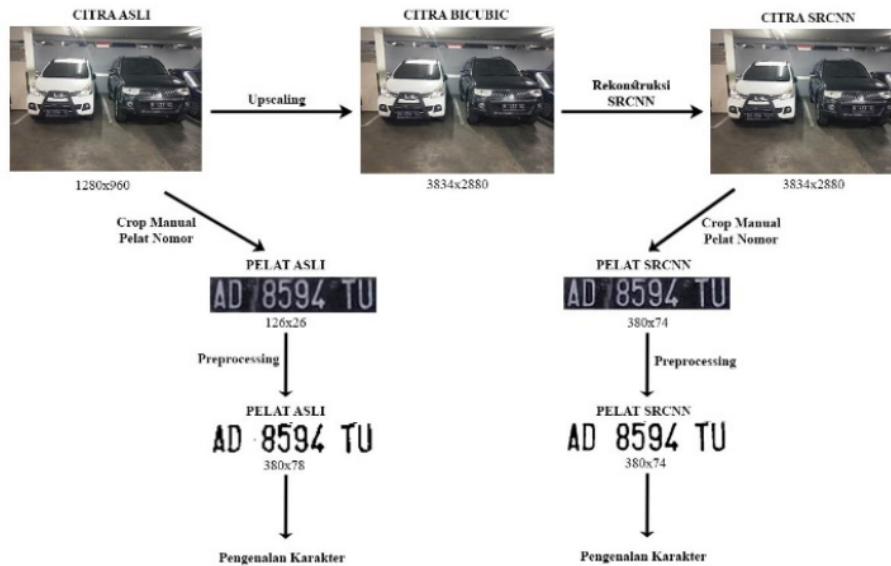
CITRA ASLI

Upscaling

CITRA BICUBIC

Rekonstruksi SRCNN

CITRA SRCNN

1280x960

3834x2880

3834x2880

Crop Manual Pelat Nomor

Crop Manual Pelat Nomor

PELAT ASLI

AD 8594 TU

126x26

Preprocessing

PELAT ASLI

AD 8594 TU

380x78

Pengenalan Karakter

PELAT SRCNN

AD 8594 TU

380x74

Preprocessing

PELAT SRCNN

AD 8594 TU

380x74

Pengenalan Karakter